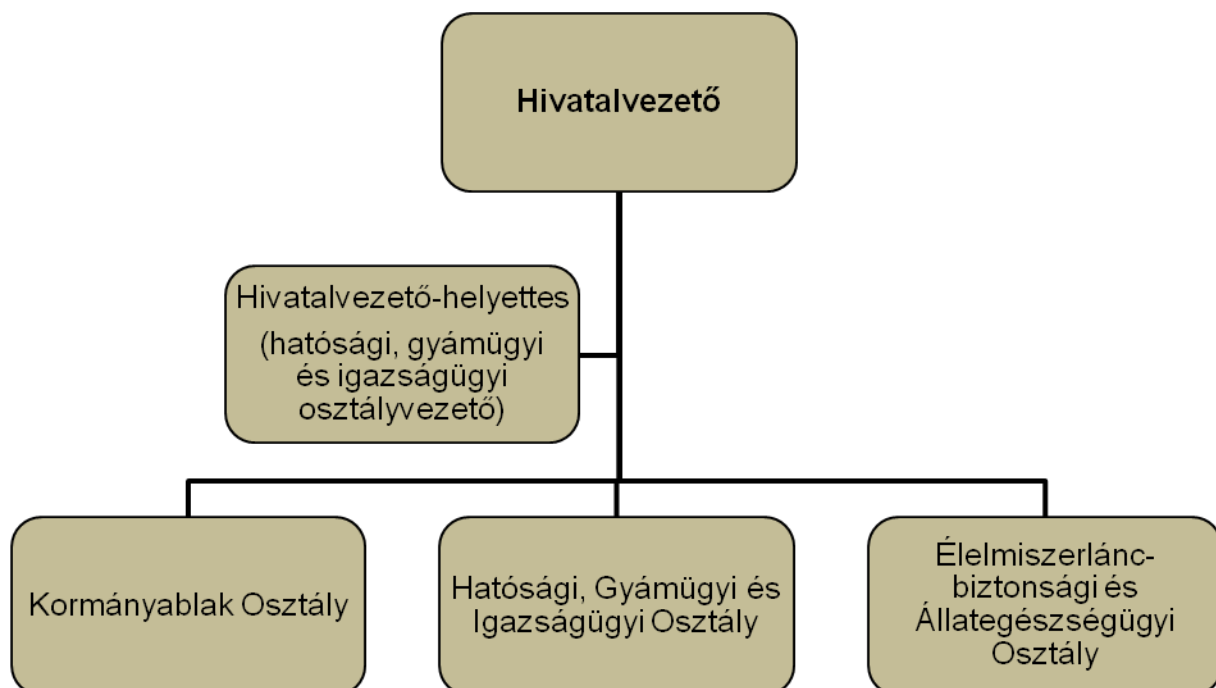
Hivatalvezető

Hivatalvezető-helyettes
(hatósági, gyámügyi és igazságügyi osztályvezető)

Kormányablak Osztály

Hatósági, Gyámügyi és Igazságügyi Osztály

Élelmiszerlánc-biztonsági és Állategészségügyi Osztály